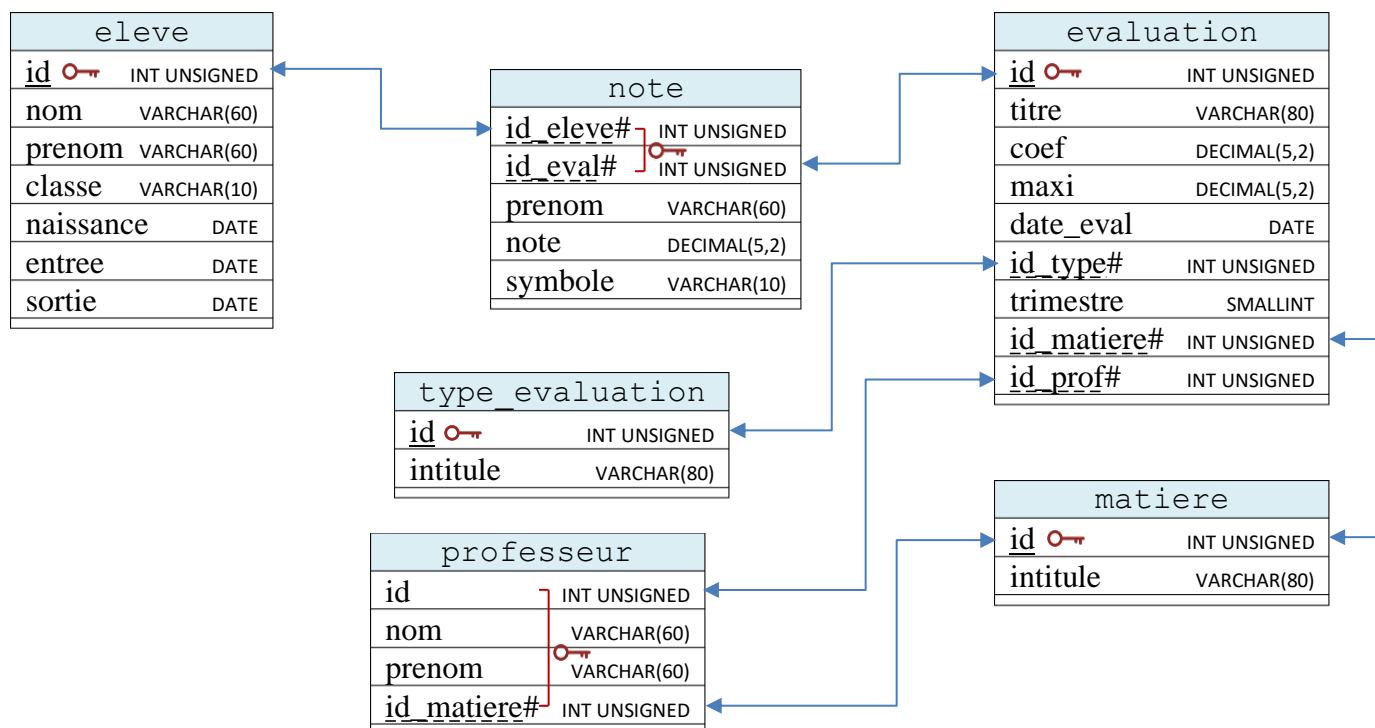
| eleve | |
|---|---|
| id | INT UNSIGNED |
| nom | VARCHAR(60) |
| prenom | VARCHAR(60) |
| classe | VARCHAR(10) |
| naissance | DATE |
| entree | DATE |
| sortie | DATE |

| note | |
|---|---|
| id_eleve# | INT UNSIGNED |
| id_eval# | INT UNSIGNED |
| prenom | VARCHAR(60) |
| note | DECIMAL(5,2) |
| symbole | VARCHAR(10) |

| evaluation | |
|---|---|
| id | INT UNSIGNED |
| titre | VARCHAR(80) |
| coef | DECIMAL(5,2) |
| maxi | DECIMAL(5,2) |
| date_eval | DATE |
| id_type# | INT UNSIGNED |
| trimestre | SMALLINT |
| id_matiere# | INT UNSIGNED |
| id_prof# | INT UNSIGNED |

| type_evaluation | |
|---|---|
| id | INT UNSIGNED |
| intitule | VARCHAR(80) |

| matiere | |
|---|---|
| id | INT UNSIGNED |
| intitule | VARCHAR(80) |

| professeur | |
|---|---|
| id | INT UNSIGNED |
| nom | VARCHAR(60) |
| prenom | VARCHAR(60) |
| id_matiere# | INT UNSIGNED |